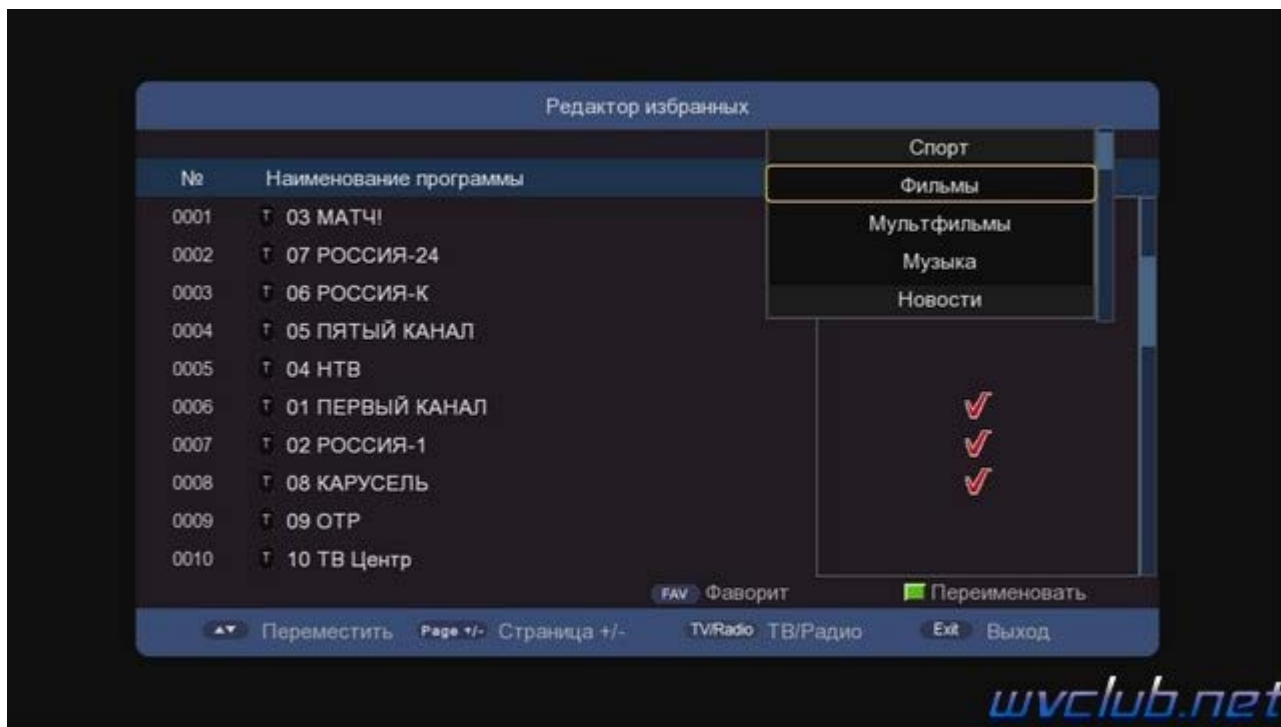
Редактор избранных

Спорт
Фильмы
Мультфильмы
Музыка
Новости

| № | Наименование программы |
|---|---|
| 0001 | T 03 МАТЧ! |
| 0002 | T 07 РОССИЯ-24 |
| 0003 | T 06 РОССИЯ-К |
| 0004 | T 05 ПЯТЫЙ КАНАЛ |
| 0005 | T 04 НТВ |
| 0006 | T 01 ПЕРВЫЙ КАНАЛ |
| 0007 | T 02 РОССИЯ-1 |
| 0008 | T 08 КАРУСЕЛЬ |
| 0009 | T 09 ОТР |
| 0010 | T 10 ТВ Центр |

FAV Фаворит
Переименовать

Переместить Page +/- Страница +/- TV/Radio ТВ/Радио Exit Выход

wvclub.net